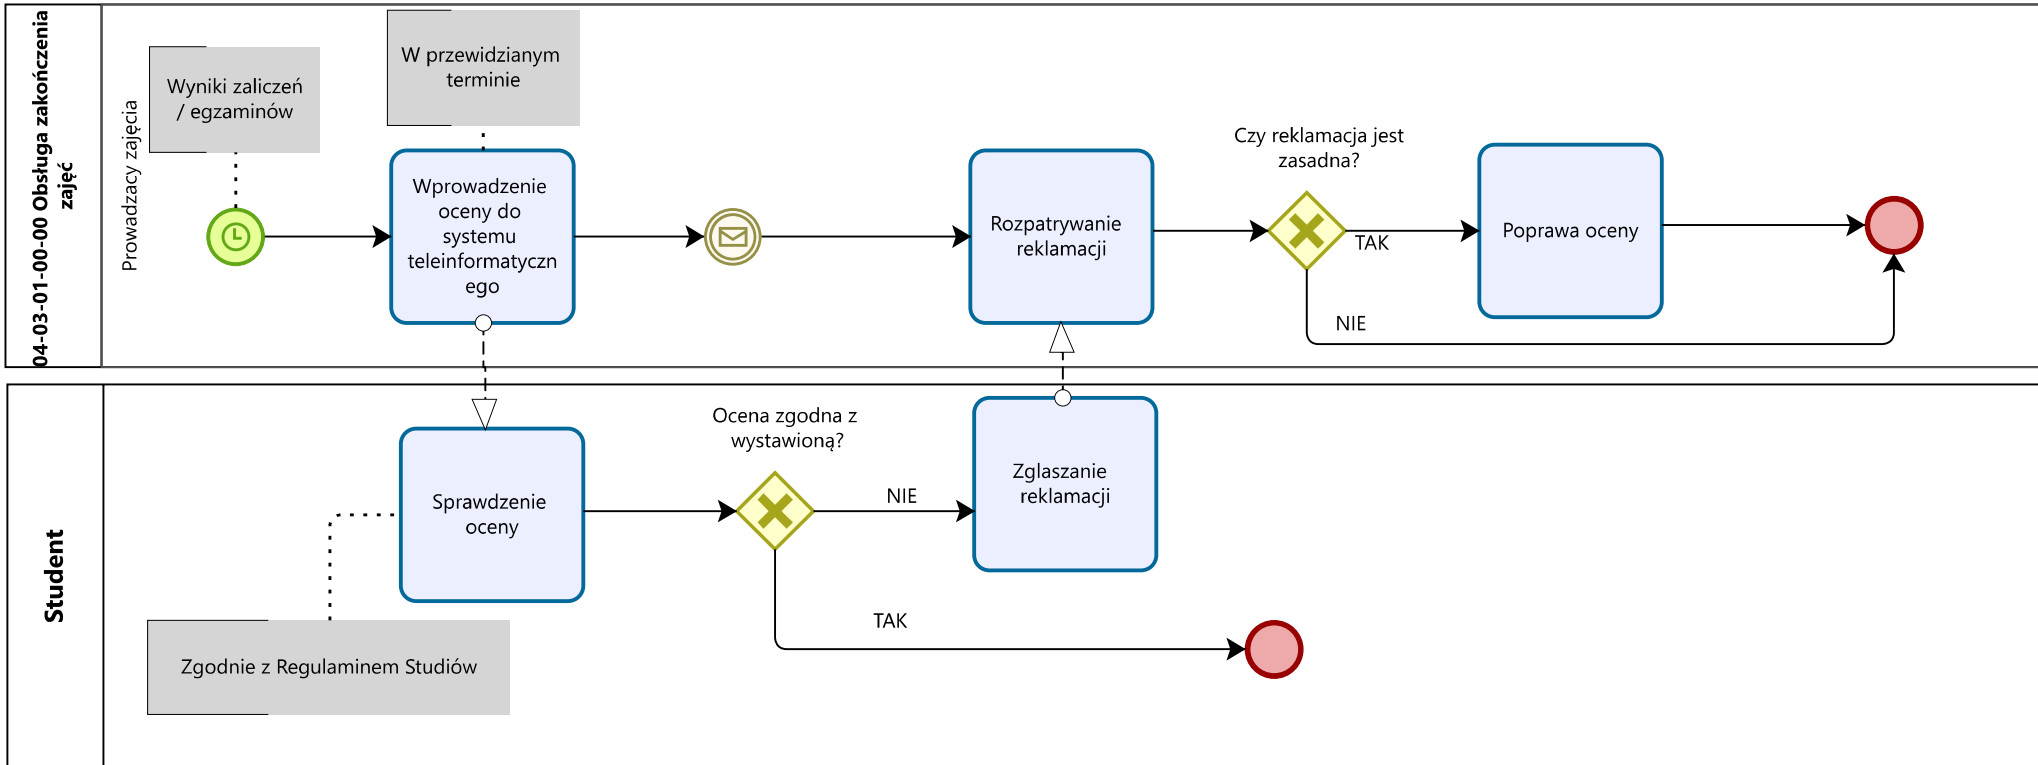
04-03-01-00-00 Obsługa zakończenia zajęć

Prowadzący zajęcia

Wyniki zaliczeń / egzaminów

W przewidzianym terminie

Wprowadzenie oceny do systemu teleinformatycznego

Rozpatrywanie reklamacji

Czy reklamacja jest zasadna?

TAK

NIE

Poprawa oceny

Student

Sprawdzenie oceny

Ocena zgodna z wystawioną?

NIE

Zglaszanie reklamacji

TAK

Zgodnie z Regulaminem Studiów